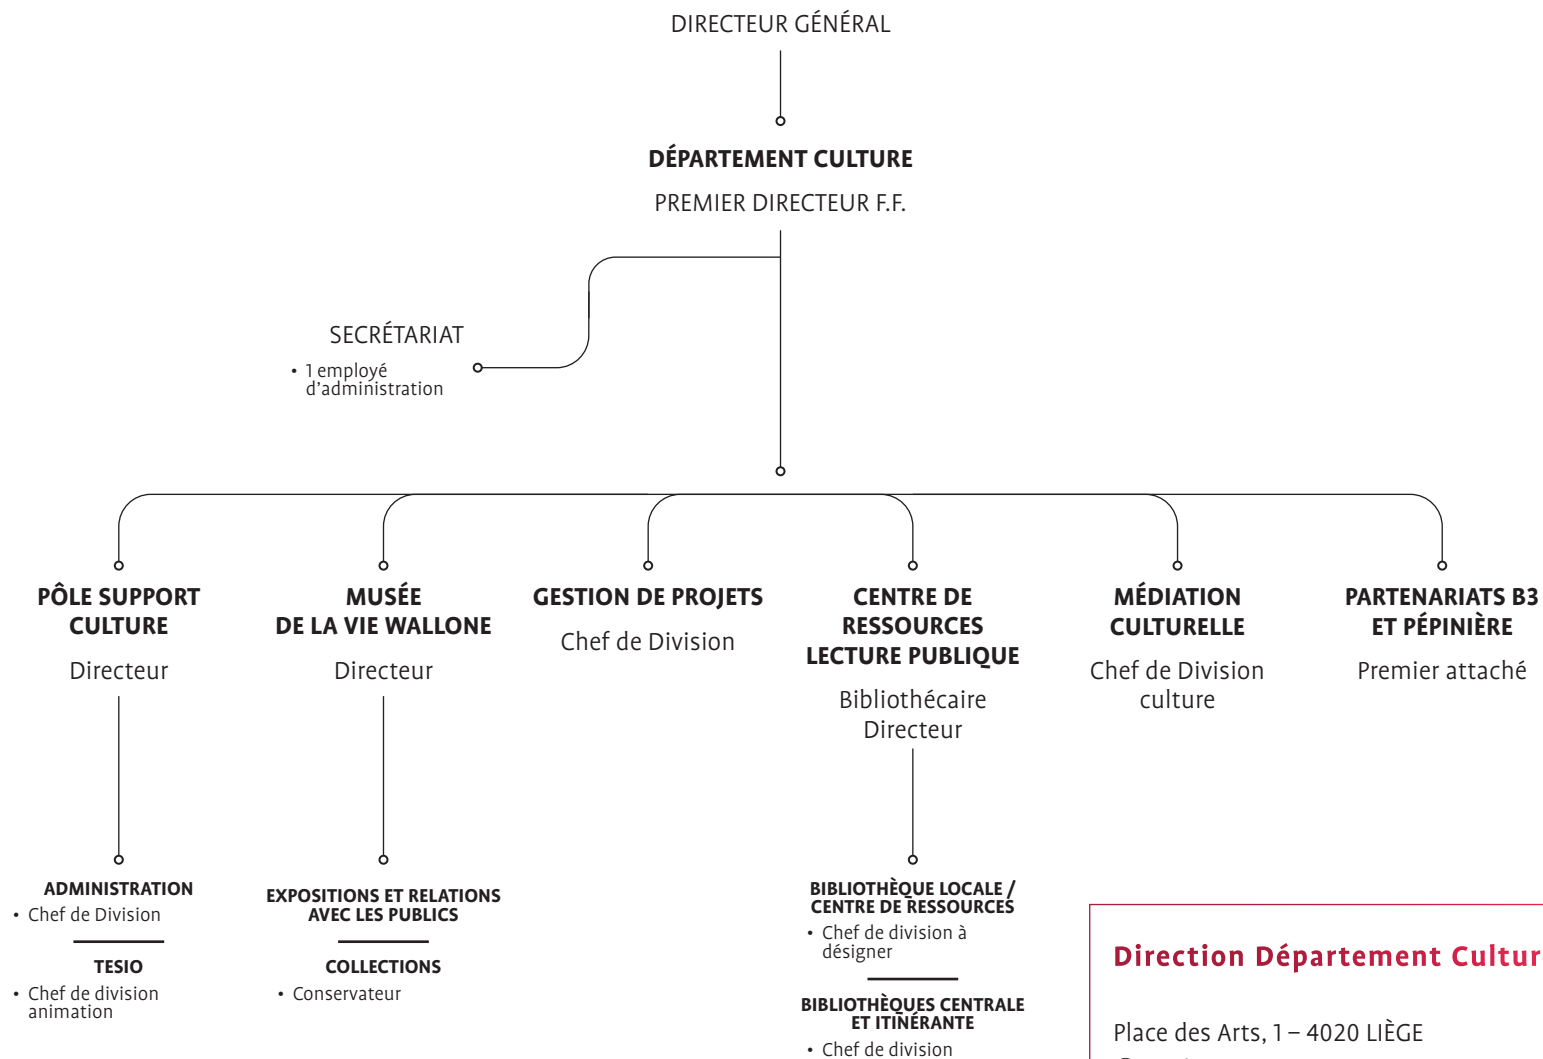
DIRECTEUR GÉNÉRAL

DÉPARTEMENT CULTURE

PREMIER DIRECTEUR F.F.

SECRÉTARIAT

• 1 employé d'administration

PÔLE SUPPORT CULTURE

Directeur

MUSÉE DE LA VIE WALLONE

Directeur

GESTION DE PROJETS

Chef de Division

CENTRE DE RESSOURCES LECTURE PUBLIQUE

Bibliothécaire Directeur

MÉDIATION CULTURELLE

Chef de Division culture

PARTENARIATS B3 ET PÉPINIÈRE

Premier attaché

ADMINISTRATION

• Chef de Division

TESIO

• Chef de division animation

EXPOSITIONS ET RELATIONS AVEC LES PUBLICS

COLLECTIONS

• Conservateur

BIBLIOTHÈQUE LOCALE / CENTRE DE RESSOURCES

• Chef de division à désigner

BIBLIOTHÈQUES CENTRALE ET ITINÉRANTE

• Chef de division

Direction Département Cultur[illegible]

Place des Arts, 1 – 4020 LIÈGE